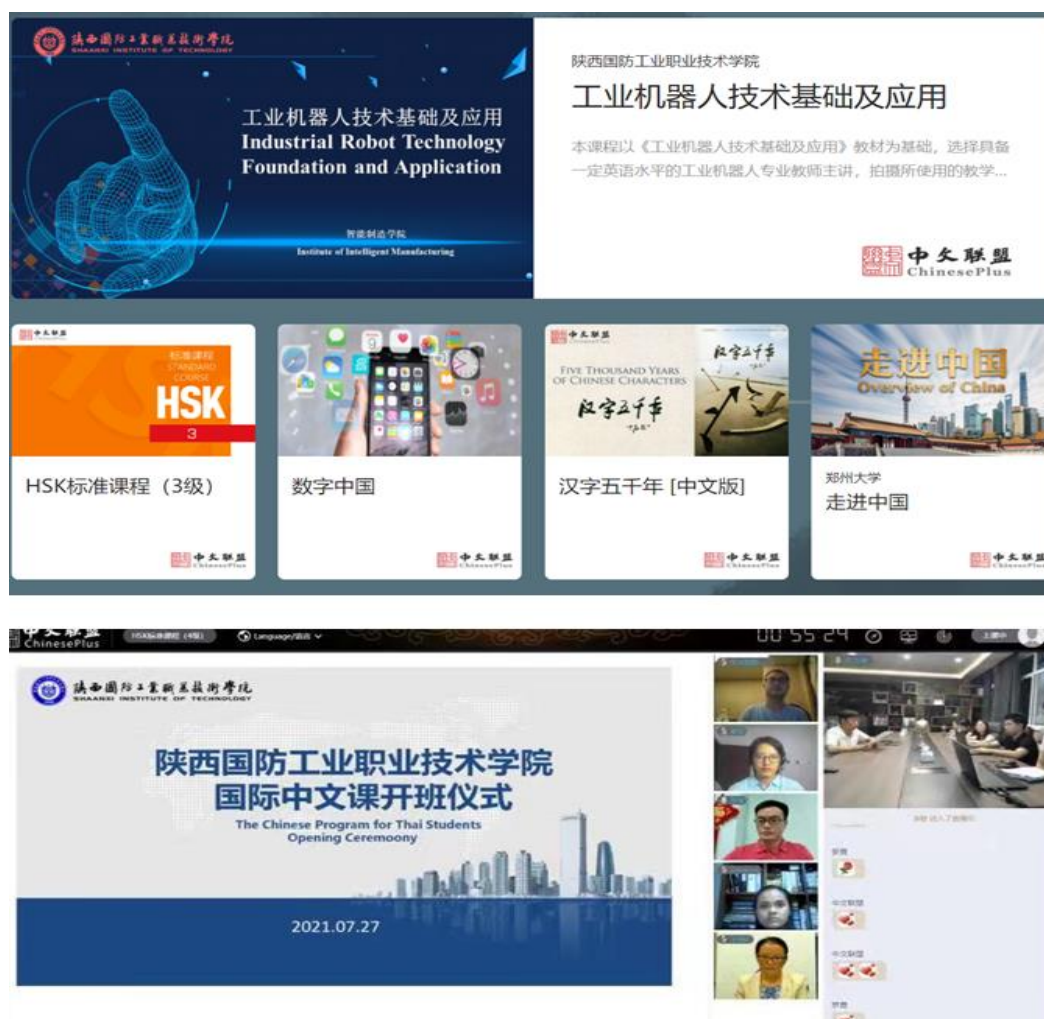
陕西国防工业职业技术学院
SHAANXI INSTITUTE OF TECHNOLOGY

工业机器人技术基础及应用
Industrial Robot Technology Foundation and Application

智能制造学院
Institute of Intelligent Manufacturing

陕西国防工业职业技术学院
工业机器人技术基础及应用
本课程以《工业机器人技术基础及应用》教材为基础，选择具备一定英语水平的工业机器人专业教师主讲，拍摄所使用的教学...

中文联盟
ChinesePlus

中文联盟
标准课程
STANDARD COURSE
HSK
3
HSK标准课程（3级）
中文联盟 ChinesePlus

数字中国
中文联盟 ChinesePlus

中文联盟
FIVE THOUSAND YEARS OF CHINESE CHARACTERS
汉字五千年
汉字五千年
汉字五千年 [中文版]
中文联盟 ChinesePlus

走进中国
Overview of China
郑州大学
走进中国
中文联盟 ChinesePlus

中文联盟 ChinesePlus
HSK标准课程（4级）
Language/语言
00:55:24
上课中

陕西国防工业职业技术学院
SHAANXI INSTITUTE OF TECHNOLOGY

陕西国防工业职业技术学院
国际中文课开班仪式
The Chinese Program for Thai Students
Opening Ceremoony

2021.07.27

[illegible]
中文联盟
中文联盟